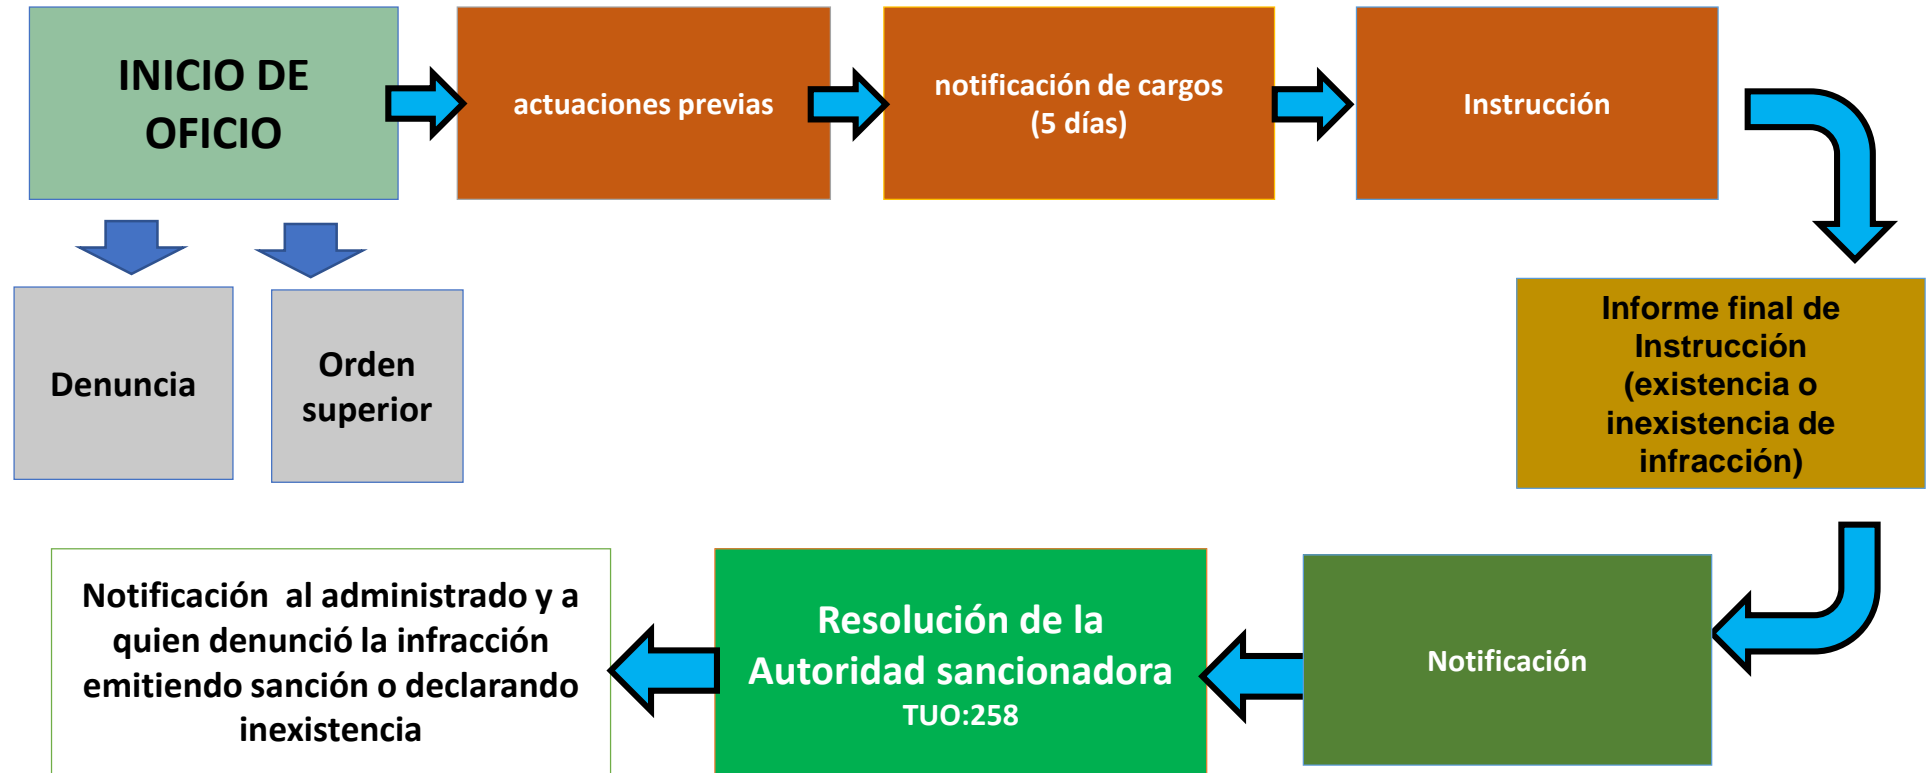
INICIO DE OFICIO

actuaciones previas

notificación de cargos (5 días)

Instrucción

Denuncia

Orden superior

Informe final de Instrucción (existencia o inexistencia de infracción)

Notificación

Resolución de la Autoridad sancionadora
TUO:258

Notificación al administrado y a quien denunció la infracción emitiendo sanción o declarando inexistencia